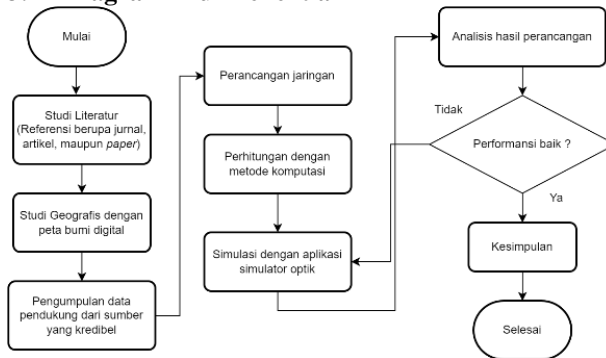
Mulai

Studi Literatur (Referensi berupa jurnal, artikel, maupun *paper*)

Studi Geografis dengan peta bumi digital

Pengumpulan data pendukung dari sumber yang kredibel

Perancangan jaringan

Perhitungan dengan metode komputasi

Simulasi dengan aplikasi simulator optik

Analisis hasil perancangan

Tidak

Performansi baik ?

Ya

Kesimpulan

Selesai